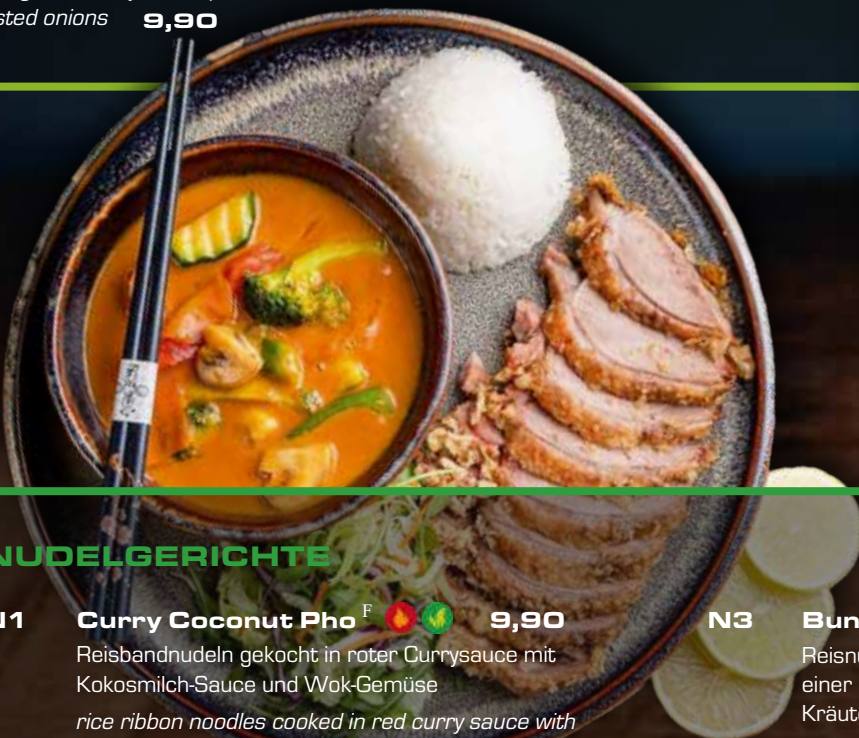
sted onions 9,90

NUDELGERICHTE

N1 Curry Coconut Pho $^{F}$ 9,90

Reisbandnudeln gekocht in roter Currysauce mit Kokosmilch-Sauce und Wok-Gemüse

rice ribbon noodles cooked in red curry sauce with

N3 Bun

Reisnu

einer

Kräut